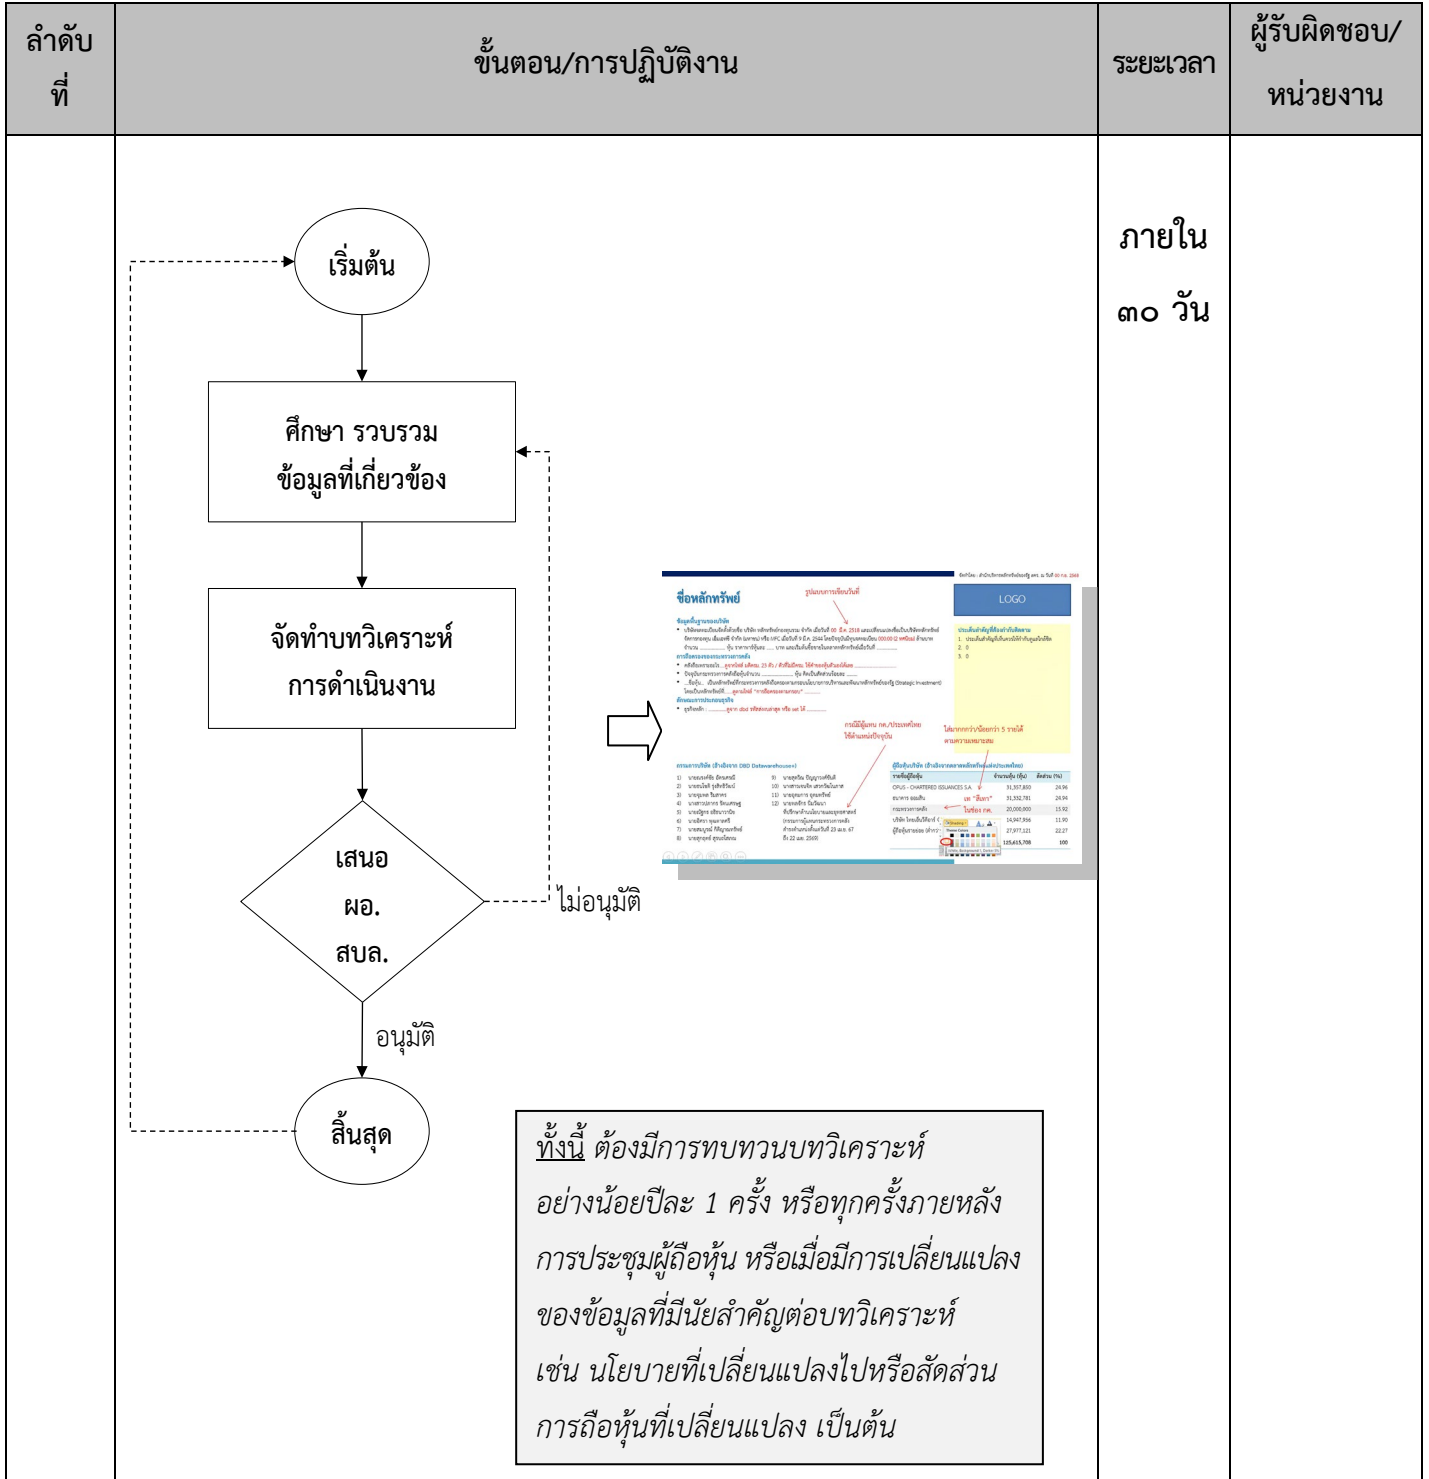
| ลำดับที่ | ขั้นตอน/การปฏิบัติงาน | ระยะเวลา | ผู้รับผิดชอบ/หน่วยงาน |
|---|---|---|---|
| | เริ่มต้น<br>ศึกษา รวบรวม ข้อมูลที่เกี่ยวข้อง<br>จัดทำบทวิเคราะห์ การดำเนินงาน<br>เสนอ ผอ. สบล.<br>ไม่อนุมัติ<br>อนุมัติ<br>สิ้นสุด<br>ข้อหลักทรัพย์<br>LOGO<br>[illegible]<br>*ทั้งนี้ ต้องมีการทบทวนบทวิเคราะห์อย่างน้อยปีละ 1 ครั้ง หรือทุกครั้งภายหลังการประชุมผู้ถือหุ้น หรือเมื่อมีการเปลี่ยนแปลงของข้อมูลที่มีนัยสำคัญต่อบทวิเคราะห์ เช่น นโยบายที่เปลี่ยนแปลงไปหรือสัดส่วนการถือหุ้นที่เปลี่ยนแปลง เป็นต้น* | ภายใน ๓๐ วัน | |